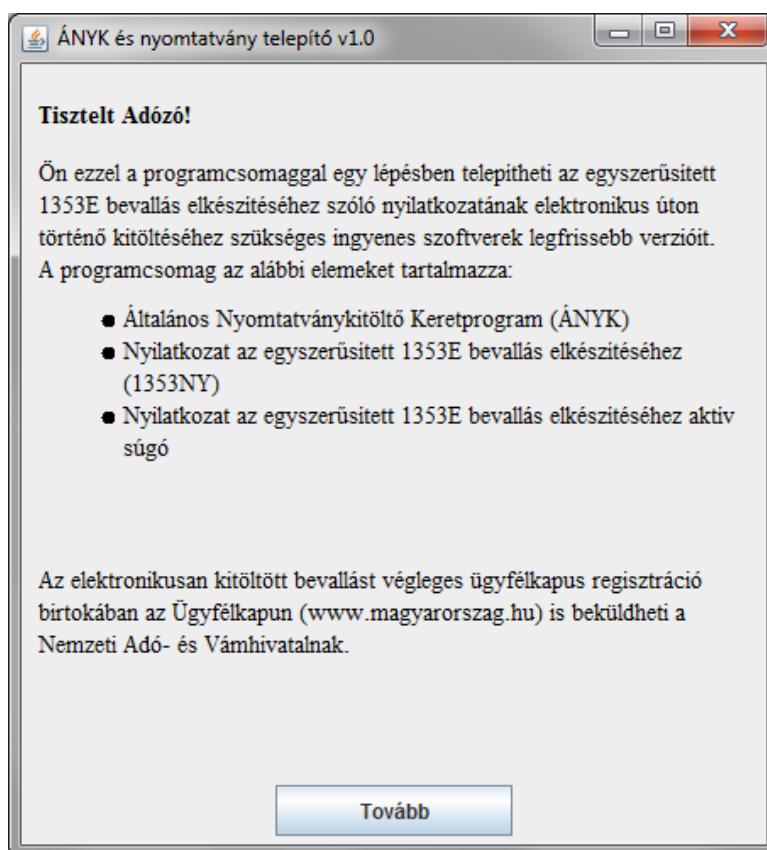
ÁNYK és nyomtatvány telepítő v1.0

Tisztelt Adózó!

Ön ezzel a programcsomaggal egy lépésben telepítheti az egyszerűsített 1353E bevallás elkészítéséhez szóló nyilatkozatának elektronikus úton történő kitöltéséhez szükséges ingyenes szoftverek legfrissebb verzióit. A programcsomag az alábbi elemeket tartalmazza:

- Általános Nyomtatványkitöltő Keretprogram (ÁNYK)
- Nyilatkozat az egyszerűsített 1353E bevallás elkészítéséhez (1353NY)
- Nyilatkozat az egyszerűsített 1353E bevallás elkészítéséhez aktív súgó

Az elektronikusan kitöltött bevallást végleges ügyfélkapus regisztráció birtokában az Ügyfélkapun (www.magyarorszag.hu) is beküldheti a Nemzeti Adó- és Vámhivatalnak.

Tovább